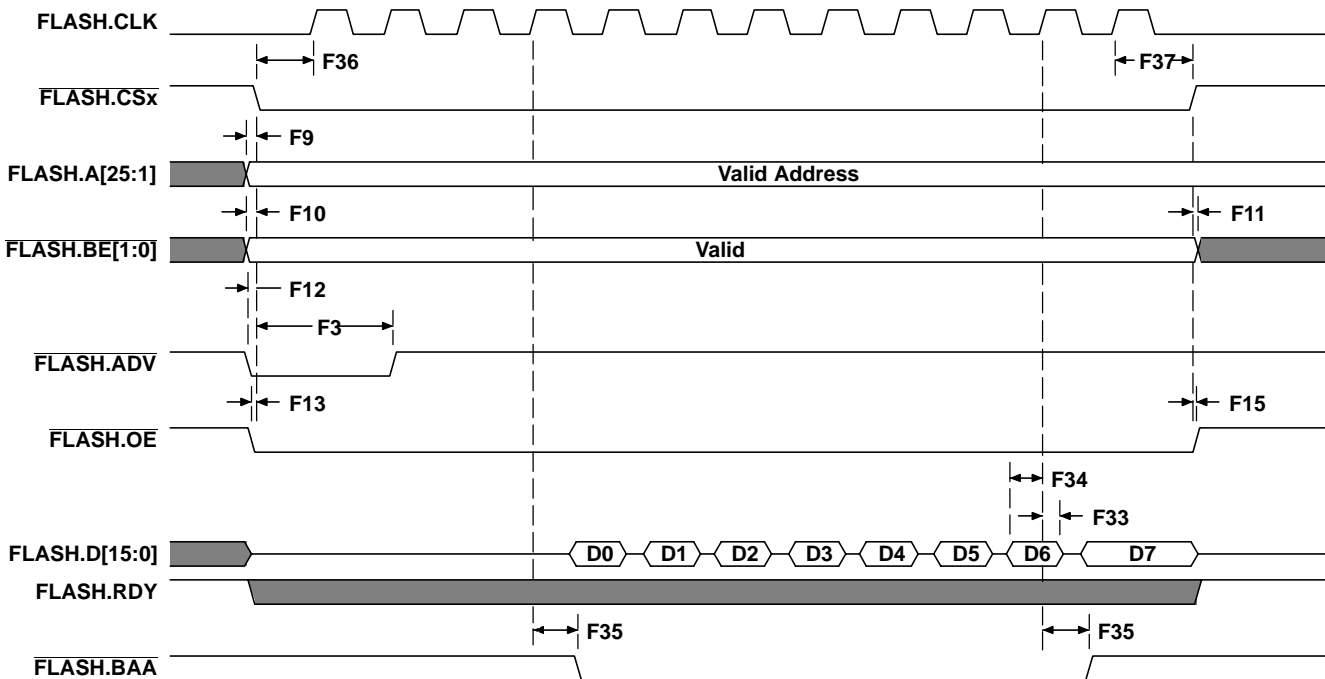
FLASH.CLK

F36

F37

$\overline{\text{FLASH.CSx}}$

F9

FLASH.A[25:1]

Valid Address

F10

F11

$\overline{\text{FLASH.BE[1:0]}}$

Valid

F12

F3

$\overline{\text{FLASH.ADV}}$

F13

F15

$\overline{\text{FLASH.OE}}$

F34

F33

FLASH.D[15:0]

D0 D1 D2 D3 D4 D5 D6 D7

FLASH.RDY

F35

F35

$\overline{\text{FLASH.BAA}}$